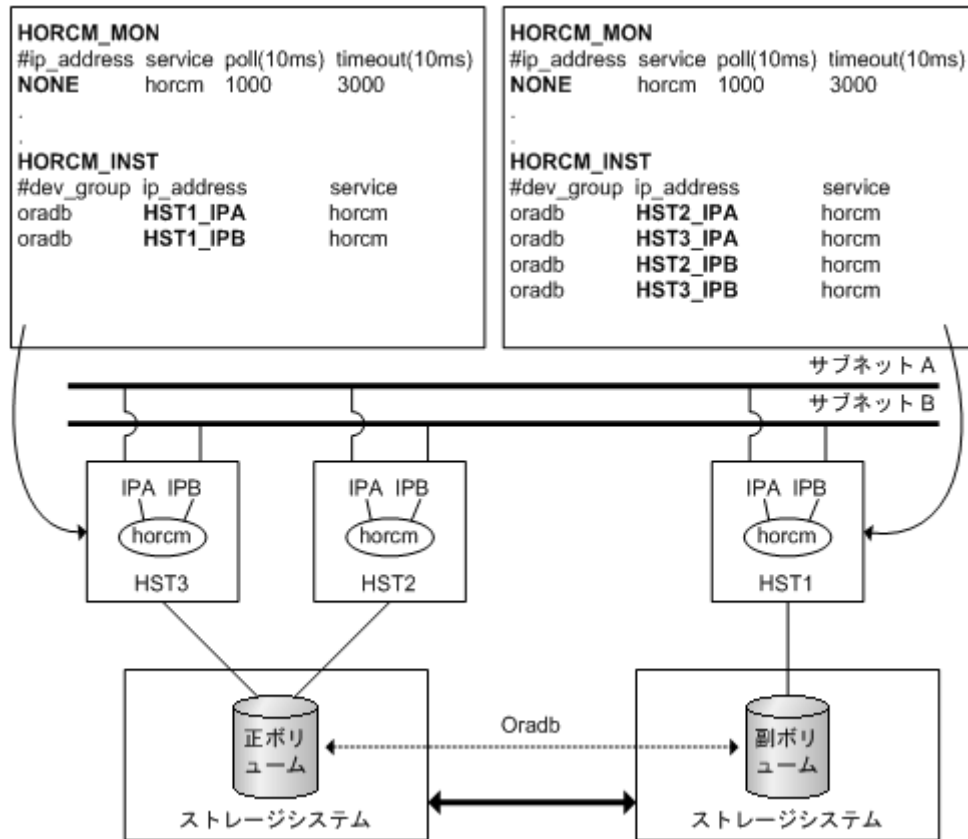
HORCM_MON
#ip_address service poll(10ms) timeout(10ms)
NONE horcm 1000 3000
.
.
HORCM_INST
#dev_group ip_address service
oradb HST1_IPA horcm
oradb HST1_IPB horcm

HORCM_MON
#ip_address service poll(10ms) timeout(10ms)
NONE horcm 1000 3000
.
.
HORCM_INST
#dev_group ip_address service
oradb HST2_IPA horcm
oradb HST3_IPA horcm
oradb HST2_IPB horcm
oradb HST3_IPB horcm

サブネット A
サブネット B

IPA IPB
horcm
HST3

IPA IPB
horcm
HST2

IPA IPB
horcm
HST1

正ボリューム
Oradb
副ボリューム
ストレージシステム
ストレージシステム